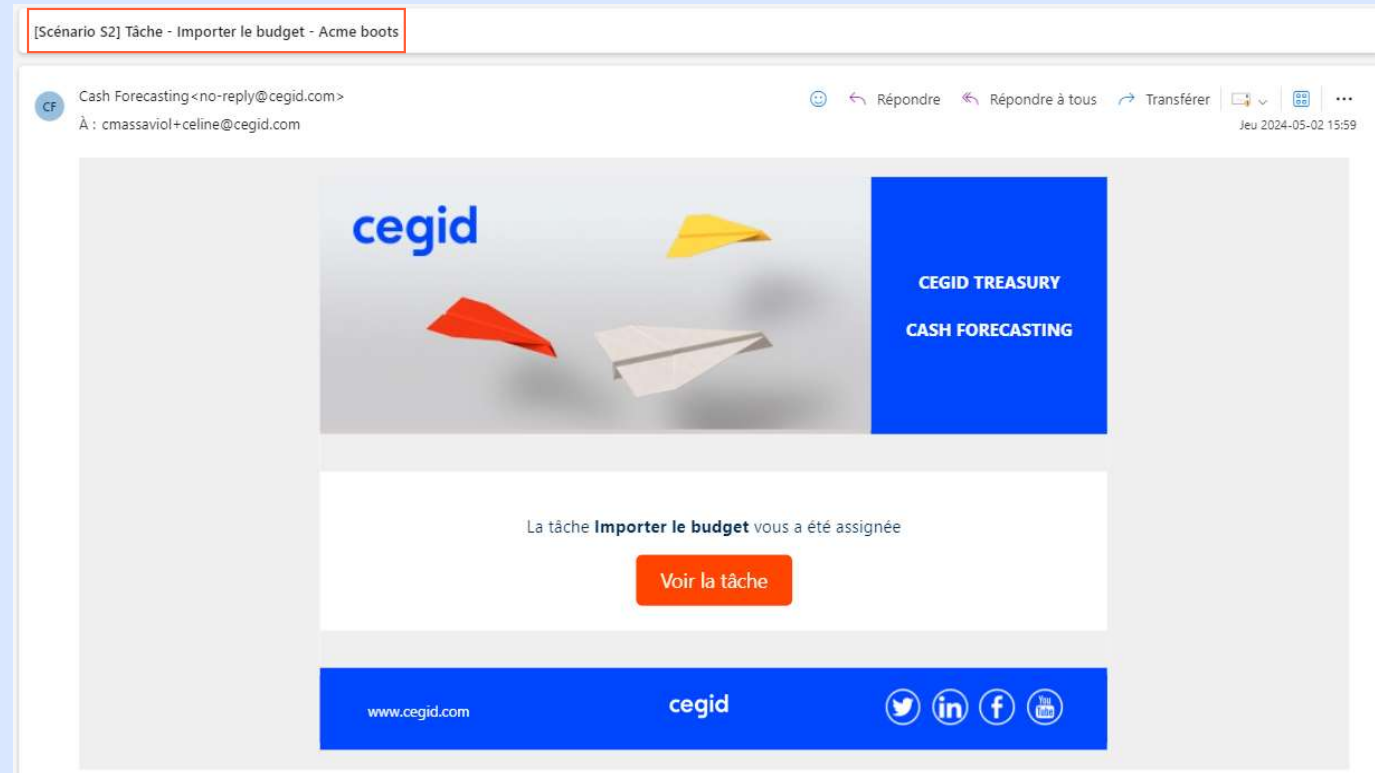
[Scénario S2] Tâche - Importer le budget - Acme boots

CF

Cash Forecasting<no-reply@cegid.com>
À : cmassaviol+celine@cegid.com

Répondre Répondre à tous Transférer

Jeu 2024-05-02 15:59

cegid

CEGID TREASURY

CASH FORECASTING

La tâche **Importer le budget** vous a été assignée

Voir la tâche

www.cegid.com

cegid

in f You Tube